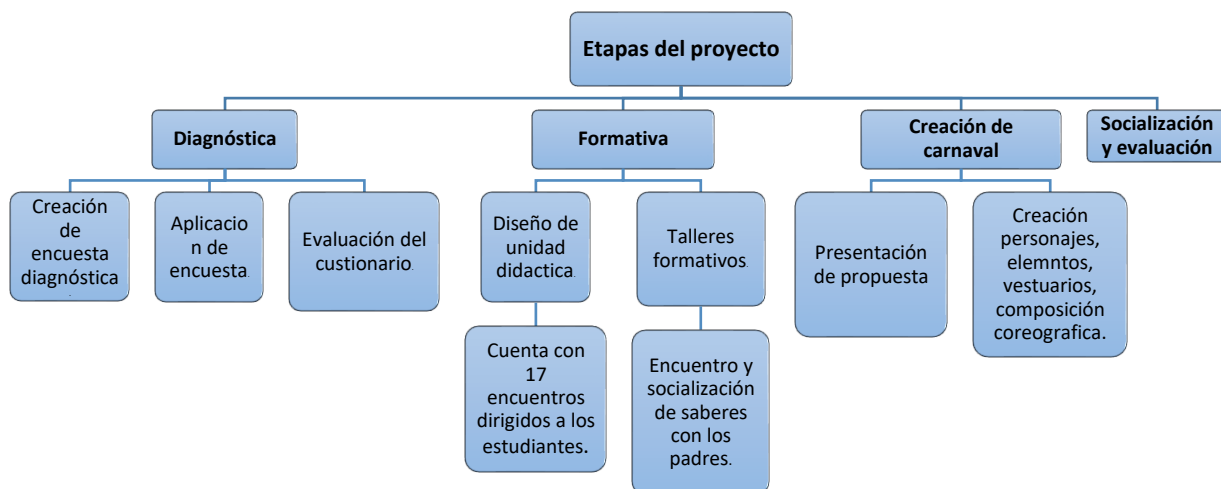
Etapas del proyecto

Diagnóstica

Creación de encuesta diagnóstica

Aplicacion de encuesta.

Evaluación del custionario.

Formativa

Diseño de unidad didactica.

Cuenta con 17 encuentros dirigidos a los estudiantes.

Talleres formativos.

Encuentro y socialización de saberes con los padres.

Creación de carnaval

Presentación de propuesta

Creación personajes, elemntos, vestuarios, composición coreografica.

Socialización y evaluación